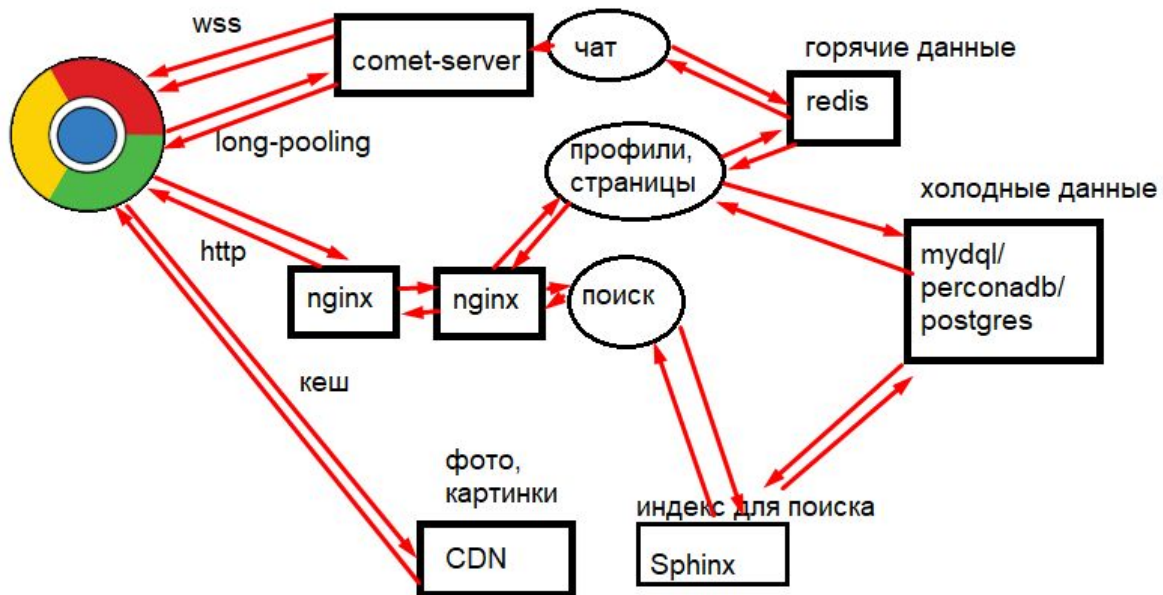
wss

comet-server

чат

горячие данные

redis

long-pooling

профили, страницы

холодные данные

http

mydql/ perconadb/ postgres

nginx

nginx

поиск

кеш

фото, картинки

индекс для поиска

CDN

Sphinx